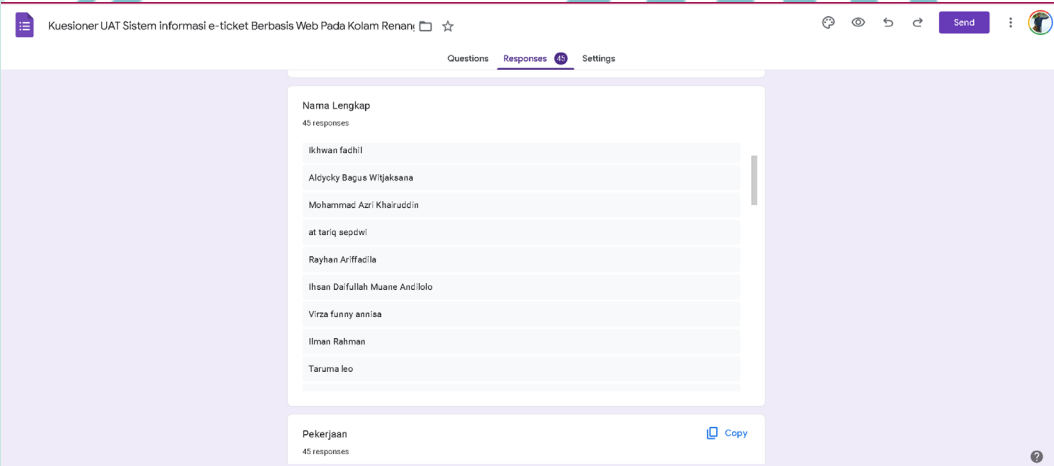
Kuesioner UAT Sistem informasi e-ticket Berbasis Web Pada Kolam Renan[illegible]

Send

Questions Responses 45 Settings

Nama Lengkap
45 responses

Ikhwan fadhil
Aldycky Bagus Witjaksana
Mohammad Azri Khairuddin
at tariq sepdwi
Rayhan Ariffadila
Ihsan Daifullah Muane Andilolo
Virza funny annisa
Ilman Rahman
Taruma leo

Pekerjaan
45 responses

Copy

?